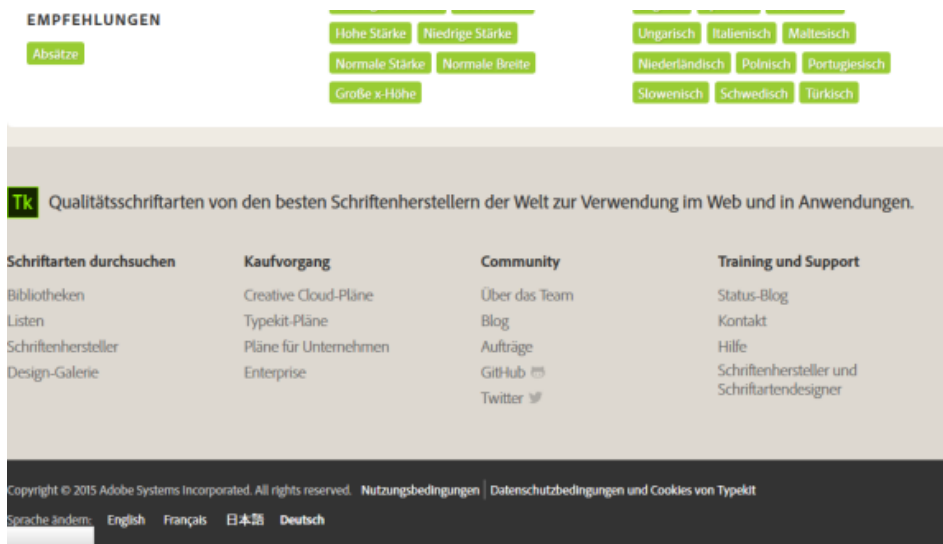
EMPFEHLUNGEN

Absätze

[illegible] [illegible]

Hohe Stärke Niedrige Stärke

Normale Stärke Normale Breite

Große x-Höhe

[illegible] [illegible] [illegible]

Ungarisch Italienisch Maltesisch

Niederländisch Polnisch Portugiesisch

Slowenisch Schwedisch Türkisch

Tk Qualitätsschriftarten von den besten Schriftenherstellern der Welt zur Verwendung im Web und in Anwendungen.

Schriftarten durchsuchen
Bibliotheken
Listen
Schriftenhersteller
Design-Galerie

Kaufvorgang
Creative Cloud-Pläne
Typekit-Pläne
Pläne für Unternehmen
Enterprise

Community
Über das Team
Blog
Aufträge
GitHub
Twitter

Training und Support
Status-Blog
Kontakt
Hilfe
Schriftenhersteller und Schriftartendesigner

Copyright © 2015 Adobe Systems Incorporated. All rights reserved. Nutzungsbedingungen | Datenschutzbedingungen und Cookies von Typekit

Sprache ändern: English Français 日本語 Deutsch